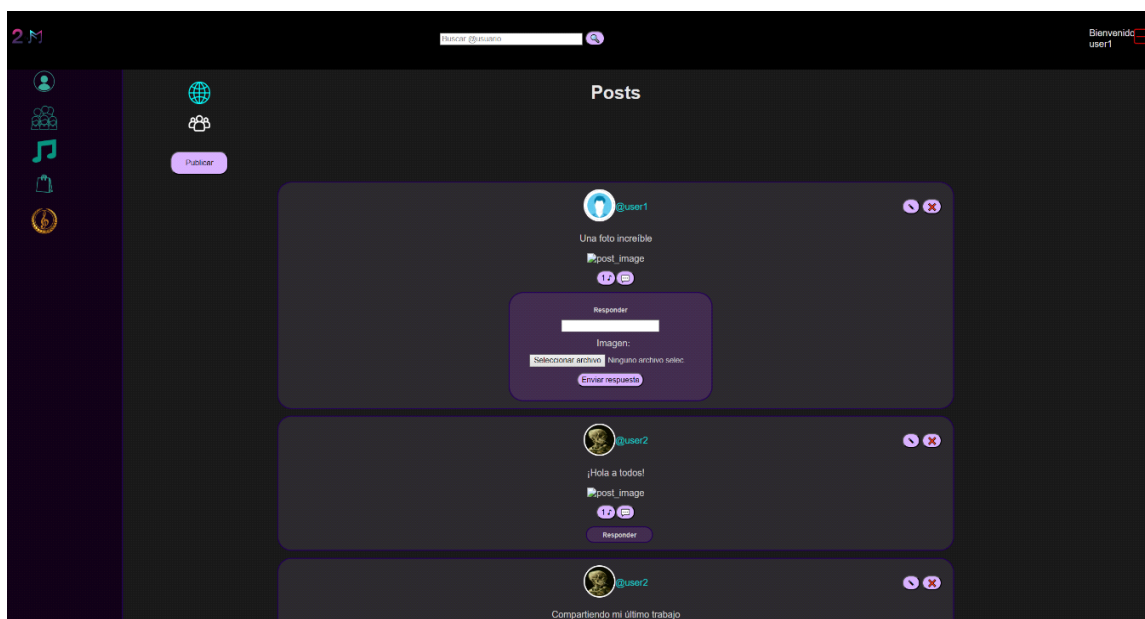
2M

Buscar @usuario

Bienvenido
user1

Posts

Publicar

@user1

Una foto increíble

post_image

1

Responder

Imagen:

Seleccionar archivo Ninguno archivo selec

Enviar respuesta

@user2

¡Hola a todos!

post_image

1

Responder

@user2

Compartiendo mi último trabajo